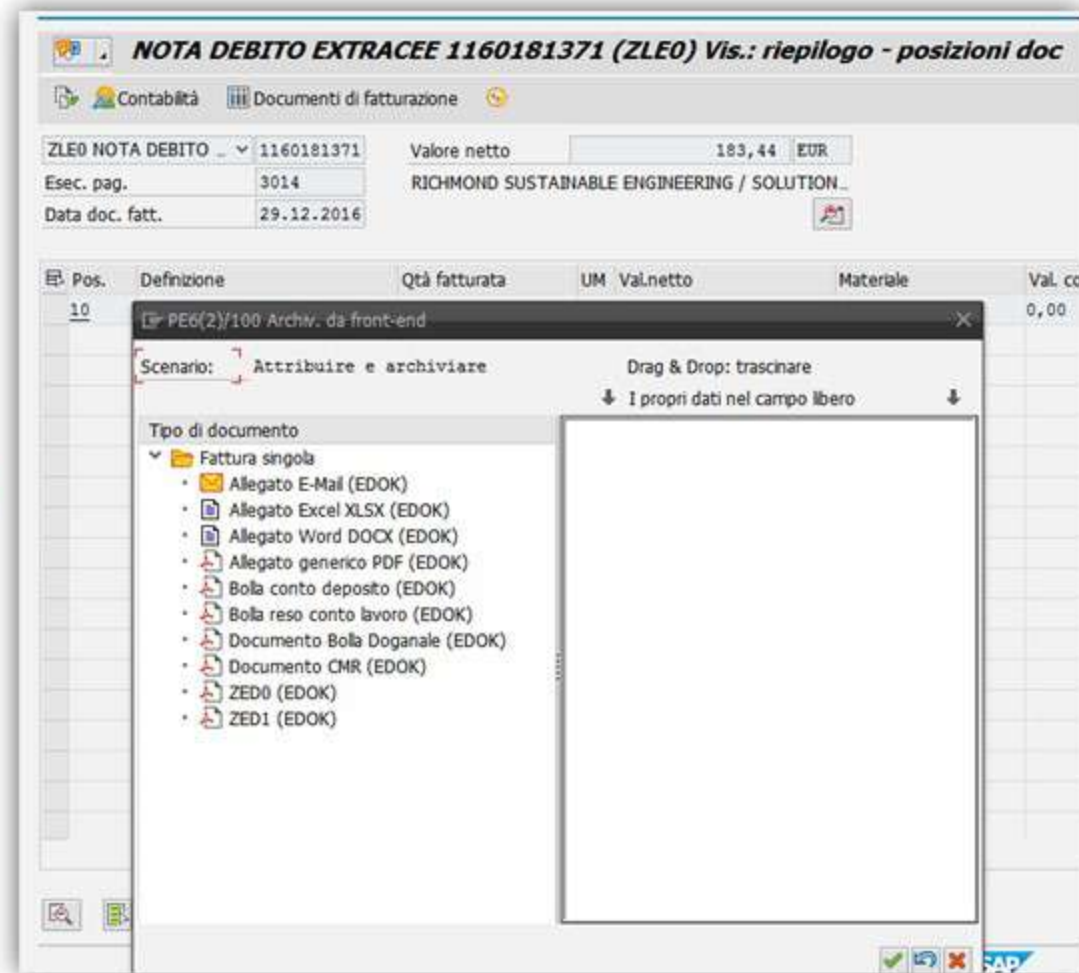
NOTA DEBITO EXTRACEE 1160181371 (ZLE0) Vis.: riepilogo - posizioni doc

Contabilità Documenti di fatturazione

ZLE0 NOTA DEBITO ... 1160181371 Valore netto 183,44 EUR
Esec. pag. 3014 RICHMOND SUSTAINABLE ENGINEERING / SOLUTION...
Data doc. fatt. 29.12.2016

| Pos. | Definizione | Qtà fatturata | UM | Val.netto | Materiale | Val. c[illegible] |
|---|---|---|---|---|---|---|
| 10 | | | | | | 0,00 |

PE6(2)/100 Archiv. da front-end

Scenario: Attribuire e archiviare

Drag & Drop: trascinare
I propri dati nel campo libero

Tipo di documento
Fattura singola
Allegato E-Mail (EDOK)
Allegato Excel XLSX (EDOK)
Allegato Word DOCX (EDOK)
Allegato generico PDF (EDOK)
Bolla conto deposito (EDOK)
Bolla reso conto lavoro (EDOK)
Documento Bolla Doganale (EDOK)
Documento CMR (EDOK)
ZED0 (EDOK)
ZED1 (EDOK)

SAP